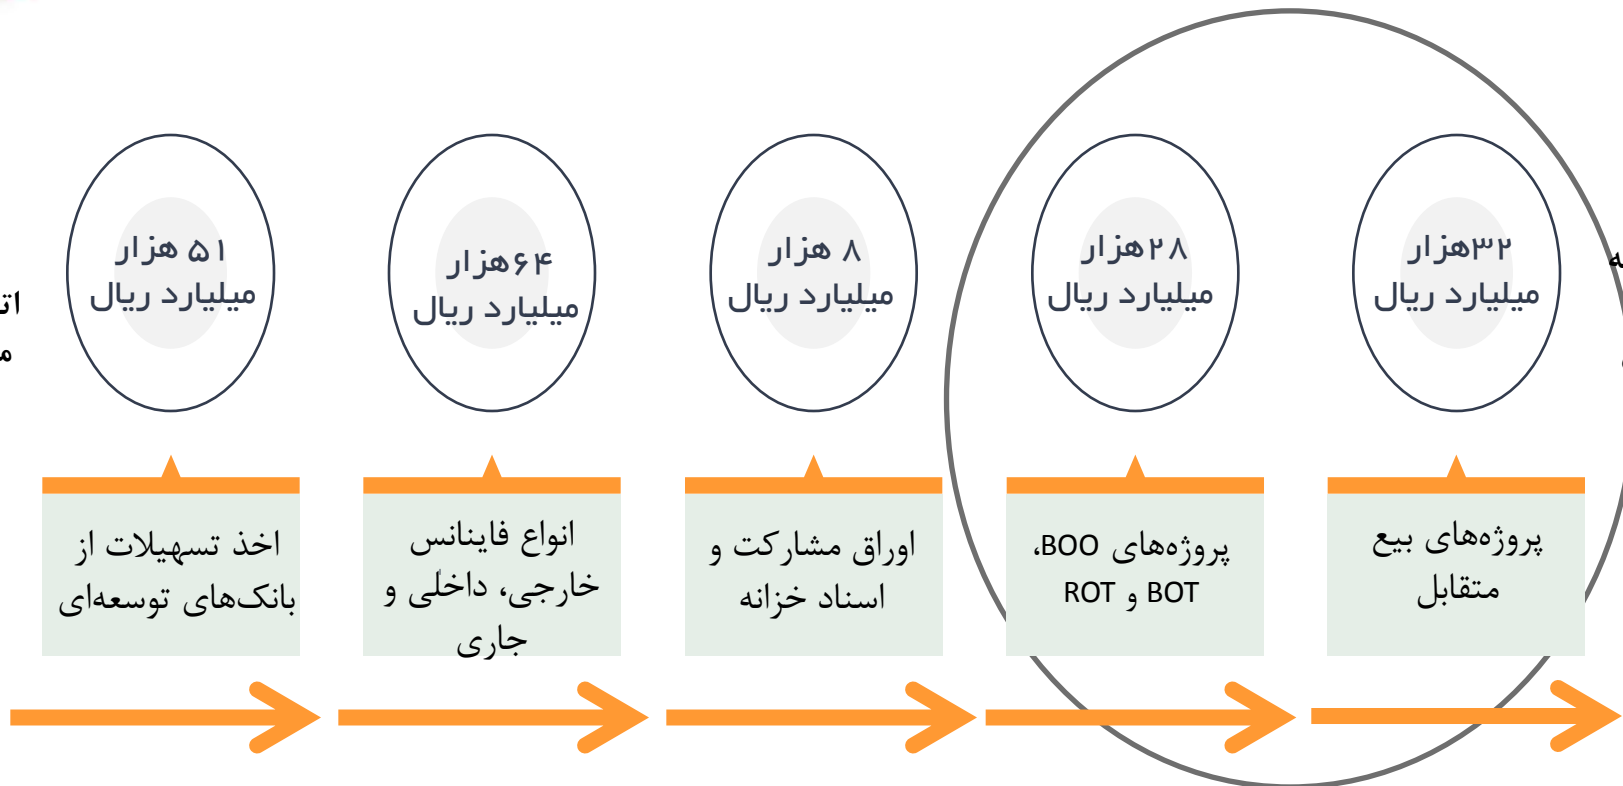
ه

۳۲هزار
میلیارد ریال

پروژه‌های بیع متقابل

۲۸هزار
میلیارد ریال

پروژه‌های BOO، BOT و ROT

۸ هزار
میلیارد ریال

اوراق مشارکت و اسناد خزانه

۶۴هزار
میلیارد ریال

انواع فاینانس خارجی، داخلی و جاری

۵۱ هزار
میلیارد ریال

اخذ تسهیلات از بانک‌های توسعه‌ای

ات
م